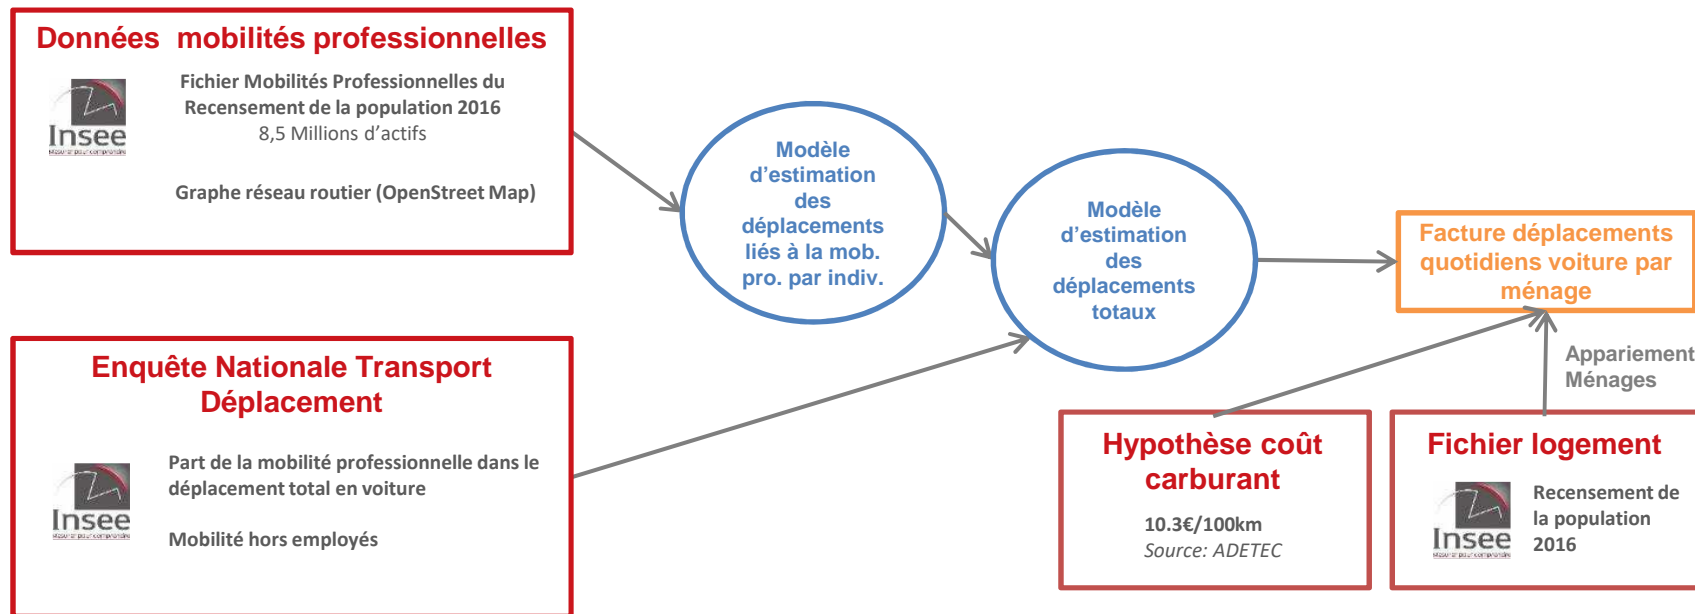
Données mobilités professionnelles

Insee

Fichier Mobilités Professionnelles du Recensement de la population 2016
8,5 Millions d'actifs

Graphe réseau routier (OpenStreet Map)

Modèle d'estimation des déplacements liés à la mob. pro. par indiv.

Modèle d'estimation des déplacements totaux

Facture déplacements quotidiens voiture par ménage

Appariement Ménages

Enquête Nationale Transport Déplacement

Insee

Part de la mobilité professionnelle dans le déplacement total en voiture

Mobilité hors employés

Hypothèse coût carburant

10.3€/100km
Source: ADETEC

Fichier logement

Insee

Recensement de la population 2016